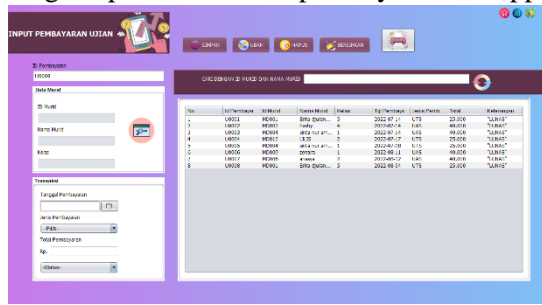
INPUT PEMBAYARAN UJIAN

SIMPAN UBAH HAPUS BERSIHKAN

ID Pembayaran
U0008

Data Murid

ID Murid

Nama Murid

Kelas

Transaksi

Tanggal Pembayaran

Jenis Pembayaran
-Pilih-

Total Pembayaran
Rp.

-Status-

CARI BERDASARKAN ID MURID DAN NAMA MURID

| No | Id Pembayaran | Id Murid | Nama Murid | Kelas | Tgl Pembayaran | Jenis Pemb | Total | Keterangan |
|---|---|---|---|---|---|---|---|---|
| 1 | U0001 | MD001 | Erlia Qulon... | 3 | 2022-07-14 | UTS | 25.000 | "LUNAS" |
| 2 | U0002 | MD007 | baby | 4 | 2022-07-14 | UAS | 40.000 | "LUNAS" |
| 3 | U0003 | MD008 | alda nur am... | 1 | 2022-07-14 | UAS | 40.000 | "LUNAS" |
| 4 | U0004 | MD010 | LILIS | 2 | 2022-07-17 | UTS | 25.000 | "LUNAS" |
| 5 | U0005 | MD008 | alda nur am... | 1 | 2022-08-10 | UTS | 25.000 | "LUNAS" |
| 6 | U0006 | MD003 | zerdah | 1 | 2022-08-11 | UAS | 40.000 | "LUNAS" |
| 7 | U0007 | MD005 | alvaaa | 2 | 2022-08-12 | UAS | 40.000 | "LUNAS" |
| 8 | U0008 | MD001 | Erlia Qulon... | 3 | 2022-08-14 | UTS | 25.000 | "LUNAS" |